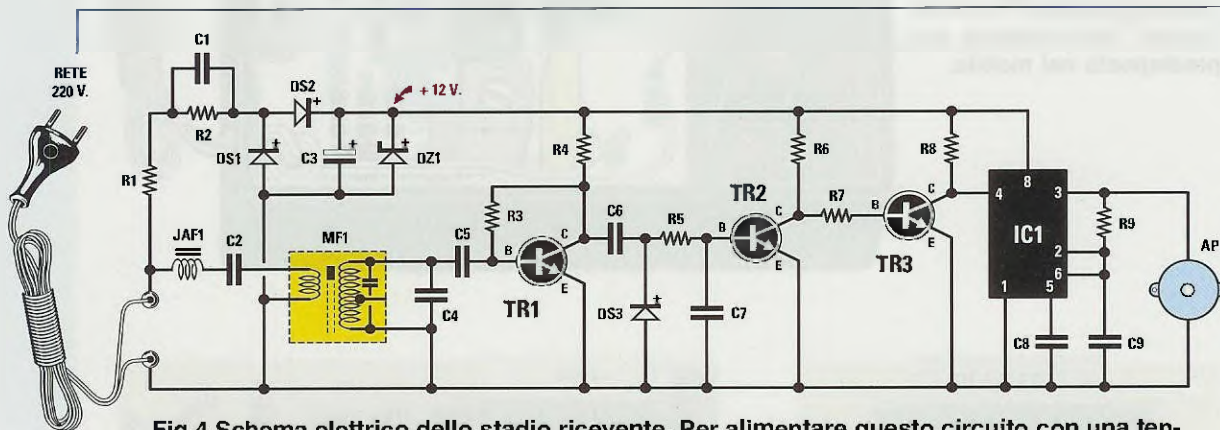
presentarsi nel mobile.

RETE 220 V.

C1

R2

DS2

+ 12 V.

DS1

C3

DZ1

R1

R4

R6

R8

R3

C6

R5

TR2

R7

TR3

4

8

3

IC1

R9

2

6

1

5

AP

JAF1

C2

MF1

C5

B

C

E

TR1

DS3

C7

C4

C8

C9

Fig.4 Schema elettrico dello stadio ricevente. Per alimentare questo circuito con una ten-